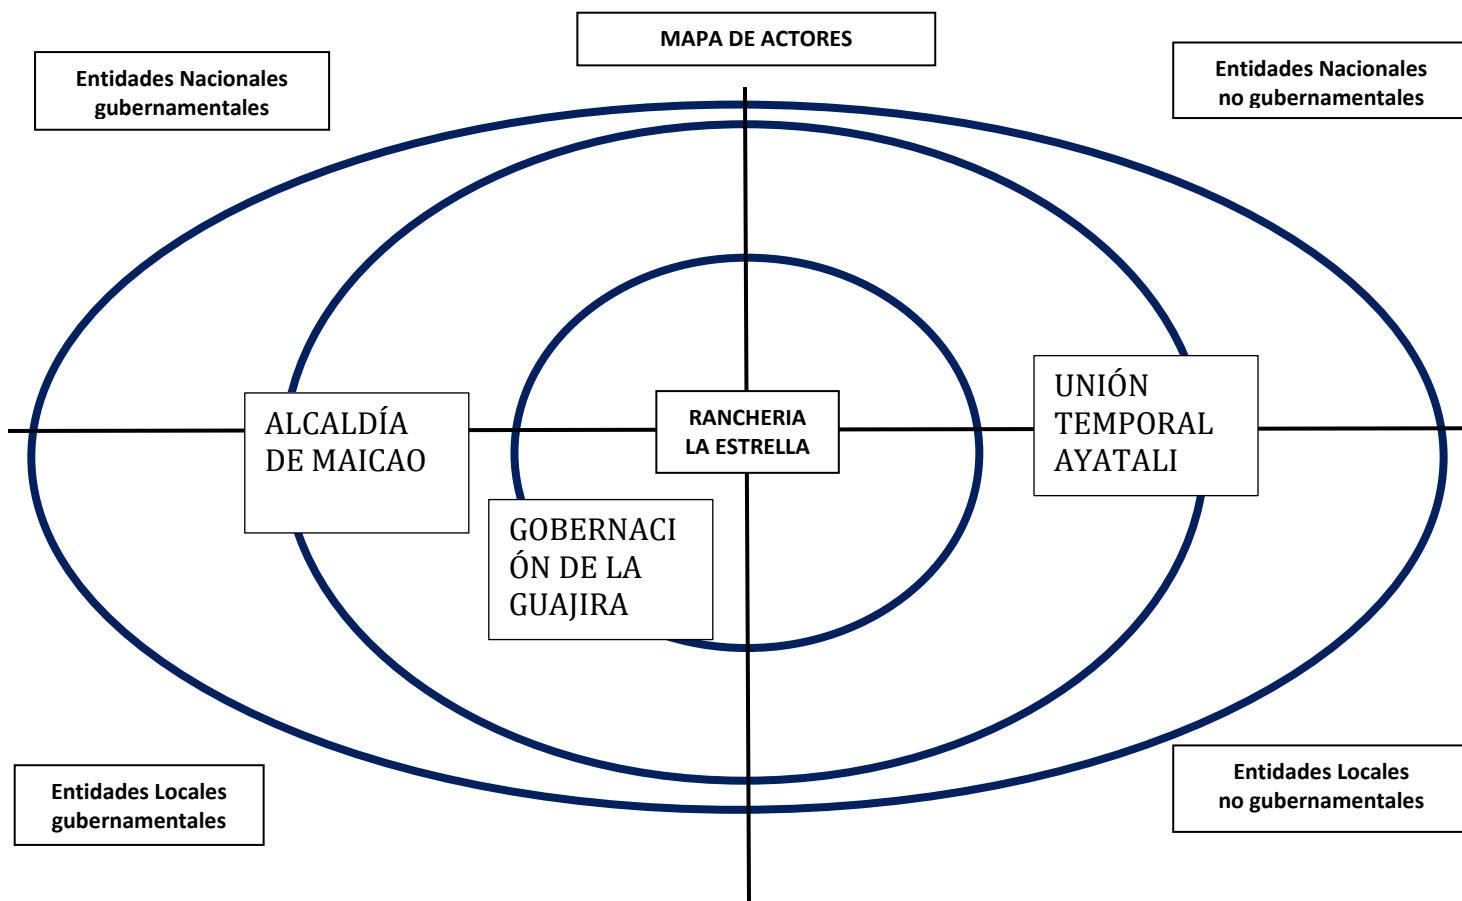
MAPA DE ACTORES

Entidades Nacionales gubernamentales

Entidades Nacionales no gubernamentales

ALCALDÍA DE MAICAO

RANCHERIA LA ESTRELLA

UNIÓN TEMPORAL AYATALI

GOBERNACIÓN DE LA GUAJIRA

Entidades Locales gubernamentales

Entidades Locales no gubernamentales